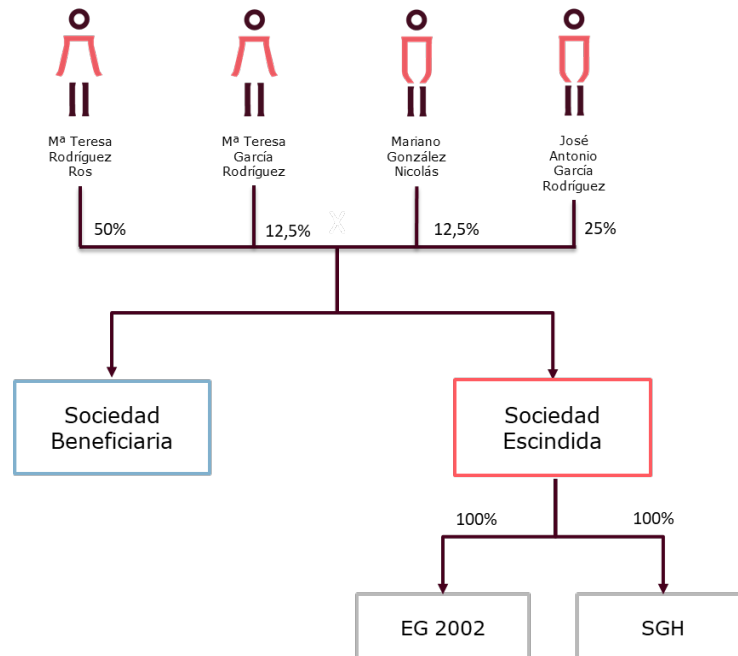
Mª Teresa Rodríguez Ros

Mª Teresa García Rodríguez

Mariano González Nicolás

José Antonio García Rodríguez

50%

12,5%

12,5%

25%

Sociedad Beneficiaria

Sociedad Escindida

100%

100%

EG 2002

SGH